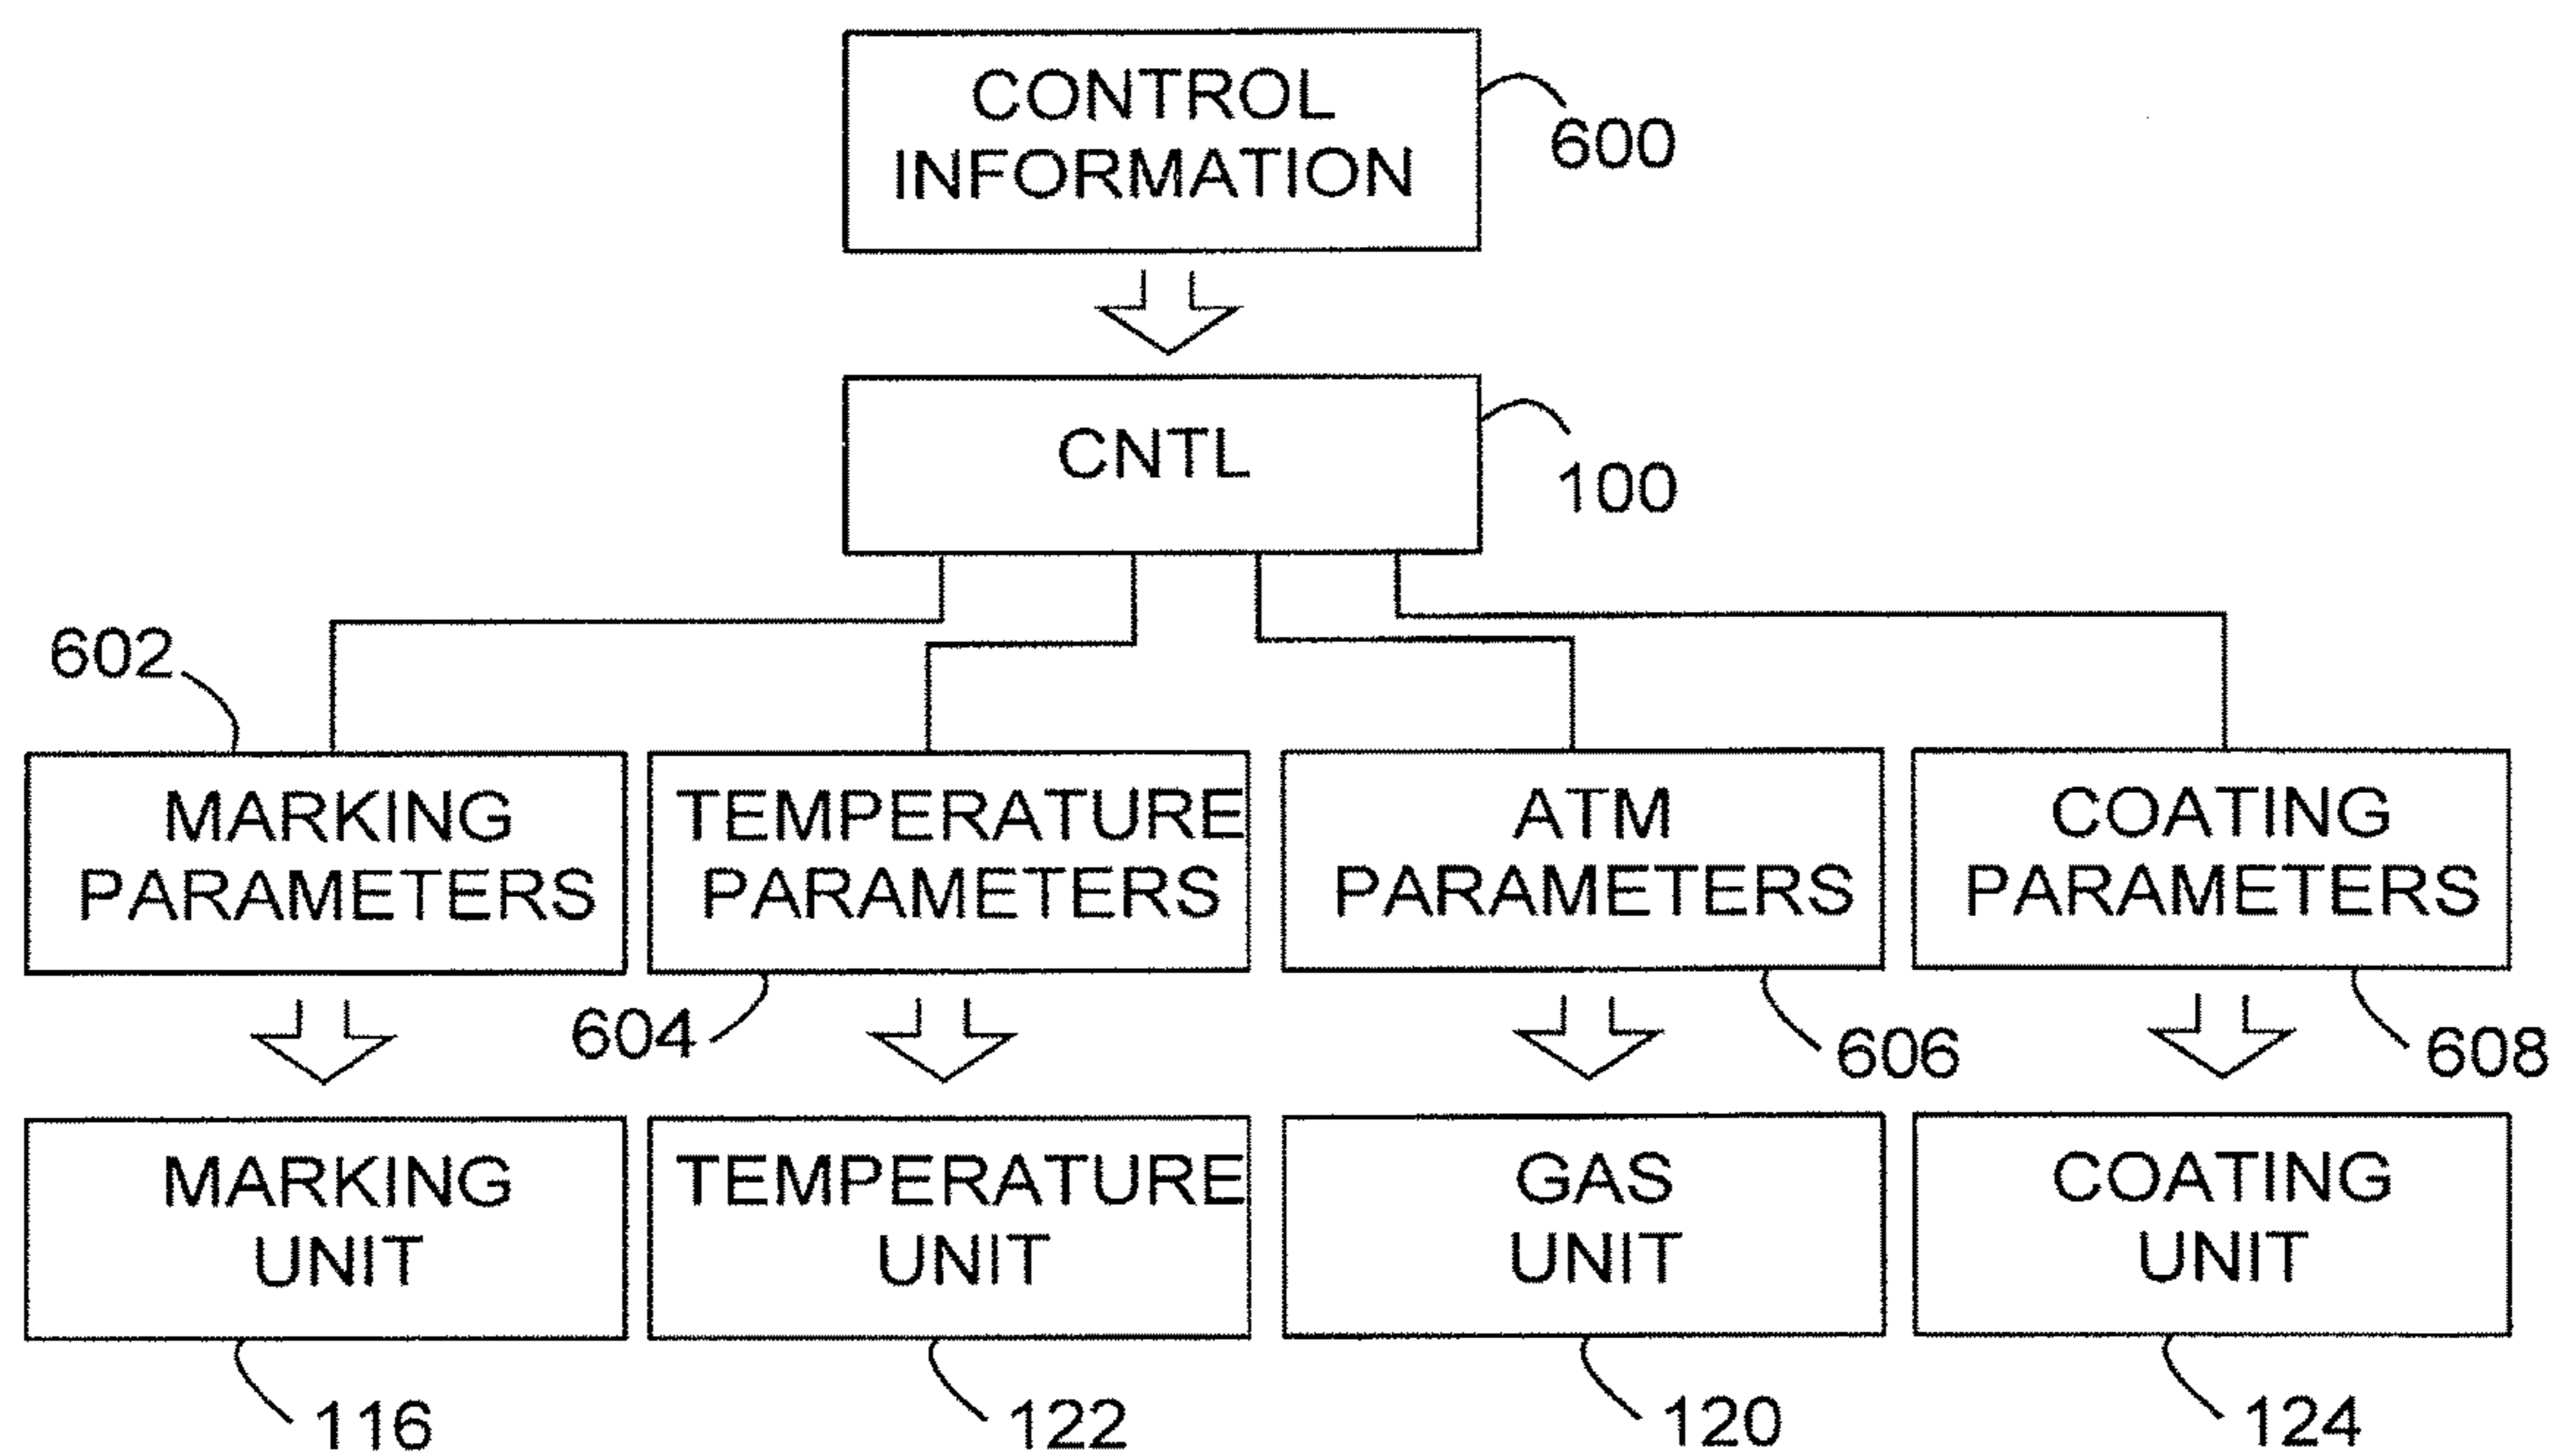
CONTROL INFORMATION

600

CNTL

100

602

MARKING PARAMETERS

TEMPERATURE PARAMETERS

ATM PARAMETERS

COATING PARAMETERS

604

606

608

MARKING UNIT

TEMPERATURE UNIT

GAS UNIT

COATING UNIT

116

122

120

124